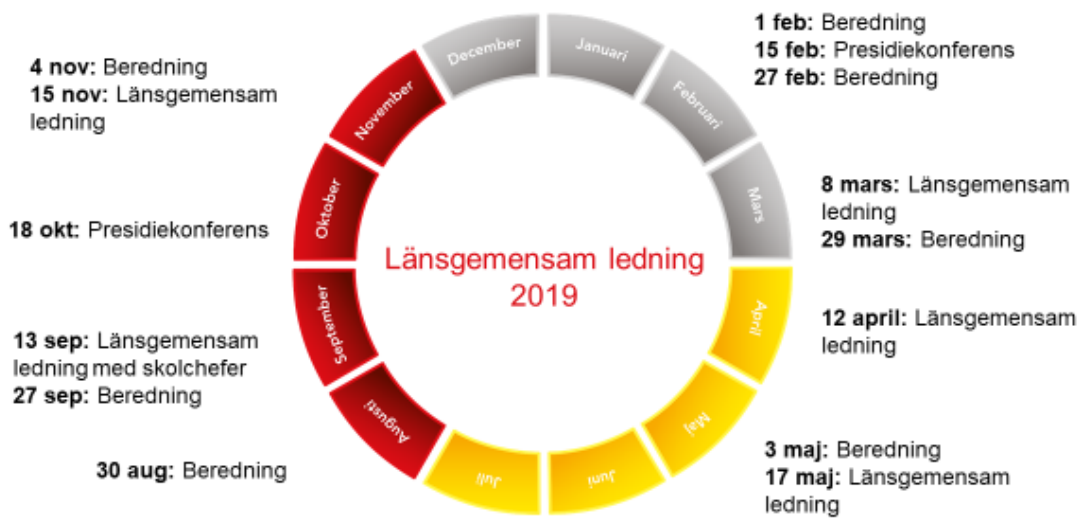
Länsgemensam ledning 2019

Januari
Februari
Mars
April
Maj
Juni
Juli
Augusti
September
Oktober
November
December

1 feb: Beredning
15 feb: Presidiekonferens
27 feb: Beredning

8 mars: Länsgemensam ledning
29 mars: Beredning

12 april: Länsgemensam ledning

3 maj: Beredning
17 maj: Länsgemensam ledning

30 aug: Beredning

13 sep: Länsgemensam ledning med skolchefer
27 sep: Beredning

18 okt: Presidiekonferens

4 nov: Beredning
15 nov: Länsgemensam ledning